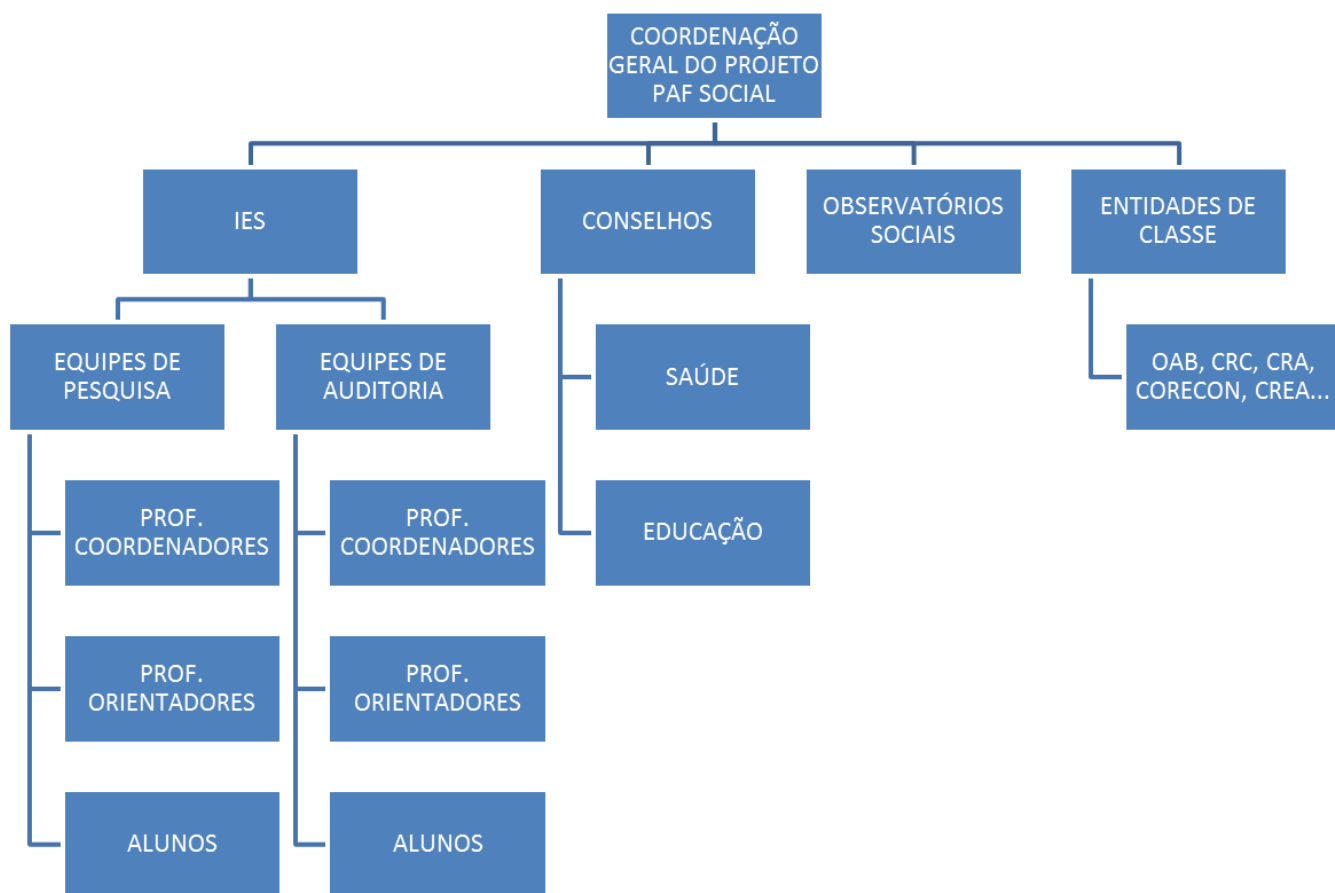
COORDENAÇÃO GERAL DO PROJETO PAF SOCIAL

IES

CONSELHOS

OBSERVATÓRIOS SOCIAIS

ENTIDADES DE CLASSE

EQUIPES DE PESQUISA

EQUIPES DE AUDITORIA

SAÚDE

OAB, CRC, CRA, CORECON, CREA...

PROF. COORDENADORES

PROF. COORDENADORES

EDUCAÇÃO

PROF. ORIENTADORES

PROF. ORIENTADORES

ALUNOS

ALUNOS